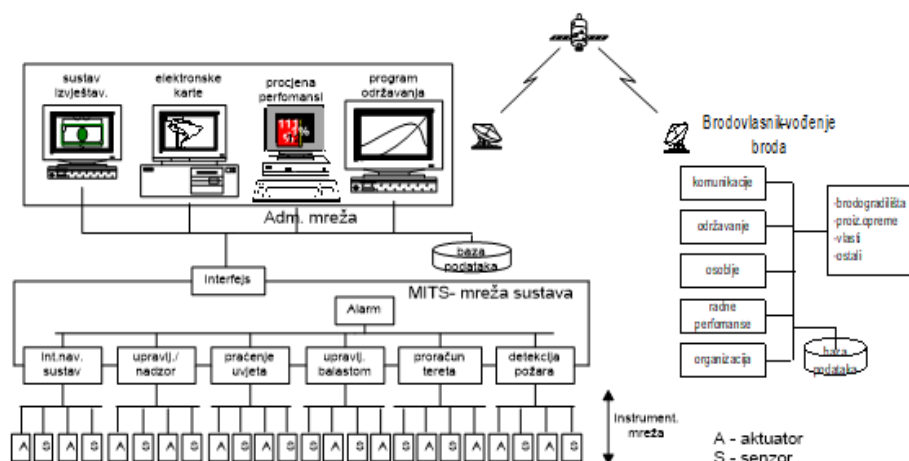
sustav izvještav.

elektronske karte

procjena perfomansi

program održavanja

Adm. mreža

baza podataka

Interfejs

MITS- mreža sustava

Alarm

Int.nav. sustav

upravlj./ nadzor

praćenje uvjeta

upravlj. balastom

proračun tereta

detekcija požara

A S A S A S A S A S A S A S A S A S A S A S A S

Instrument. mreža

A - aktuator

S - senzor

Brodovlasnik-vođenje broda

komunikacije

održavanje

osoblje

radne perfomanse

organizacija

-brodogradilišta
-proiz.opreme
-vlasti
-ostali

baza podataka